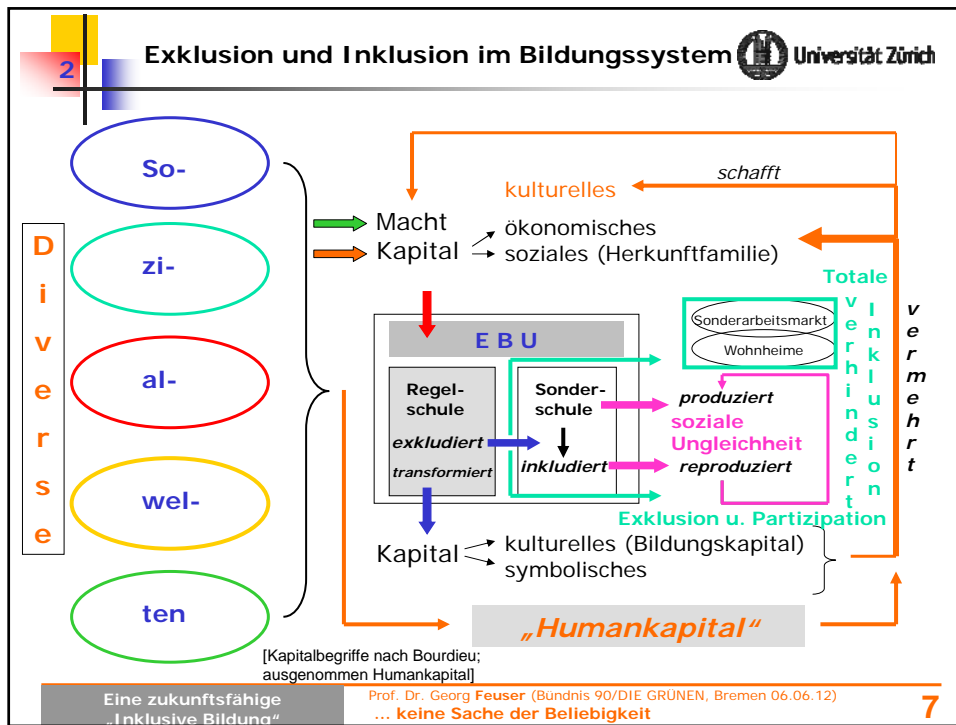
2

Exklusion und Inklusion im Bildungssystem Universität Zürich

So-

zi-

al-

wel-

ten

D
i
v
e
r
s
e

schafft

kulturelles

Macht
Kapital

ökonomisches
soziales (Herkunftfamilie)

Totale

verhindert

Inklusion

vermehrt

E B U

Sonderarbeitsmarkt

Wohnheime

Regel-schule

exkludiert

transformiert

Sonder-schule

inkludiert

produziert

soziale Ungleichheit

reproduziert

Exklusion u. Partizipation

Kapital

kulturelles (Bildungskapital)
symbolisches

„Humankapital"

[Kapitalbegriffe nach Bourdieu; ausgenommen Humankapital]

Eine zukunftsfähige „Inklusive Bildung"

Prof. Dr. Georg Feuser (Bündnis 90/DIE GRÜNEN, Bremen 06.06.12)
... keine Sache der Beliebigkeit

7